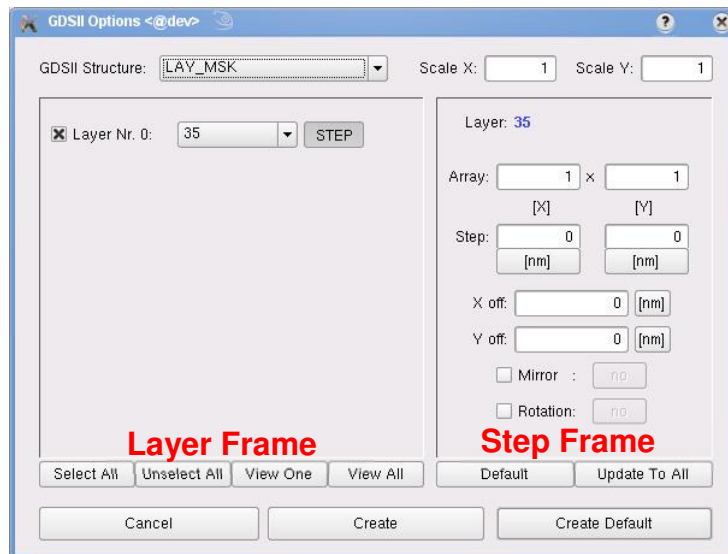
GDSII Options <@dev>

GDSII Structure: LAY_MSK

Scale X: 1 Scale Y: 1

Layer Nr. 0: 35 STEP

Layer: 35

Array: 1 x 1

[X] [Y]

Step: 0 0

[nm] [nm]

X off: 0 [nm]

Y off: 0 [nm]

Mirror : no

Rotation: no

Layer Frame

Step Frame

Select All Unselect All View One View All

Default Update To All

Cancel Create Create Default